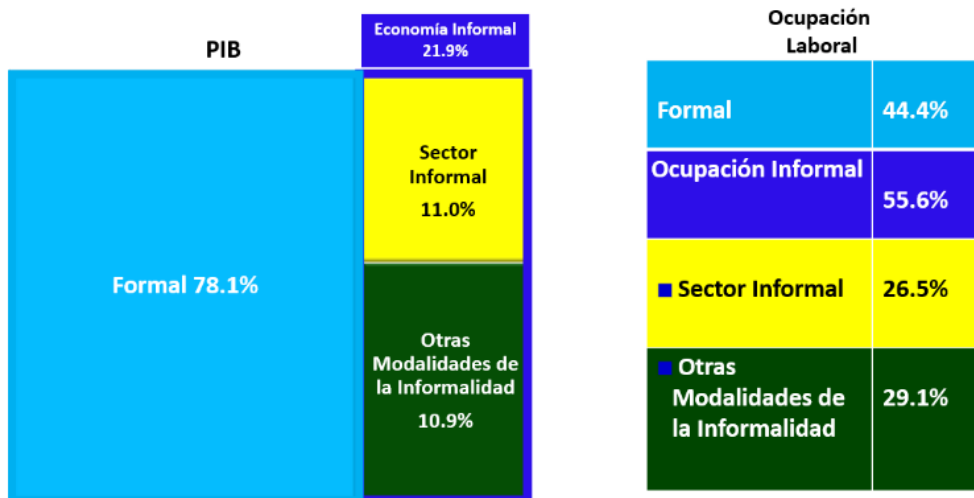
PIB

Economía Informal 21.9%

Formal 78.1%

Sector Informal 11.0%

Otras Modalidades de la Informalidad 10.9%

Ocupación Laboral

| | |
|---|---|
| Formal | 44.4% |
| Ocupación Informal | 55.6% |
| ■ Sector Informal | 26.5% |
| ■ Otras Modalidades de la Informalidad | 29.1% |